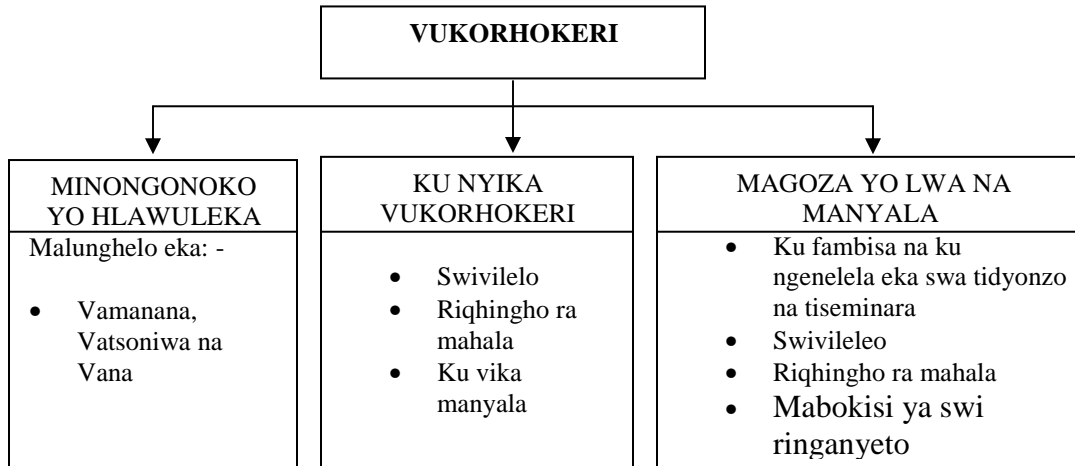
VUKORHOKERI

MINONGONOKO YO HLAWULEKA

Malunghelo eka: -

- Vamanana, Vatsoniwa na Vana

KU NYIKA VUKORHOKERI

- Swivilelo
- Riqhingho ra mahala
- Ku vika manyala

MAGOZA YO LWA NA MANYALA

- Ku fambisa na ku ngenelela eka swa tidyonzo na tiseminara
- Swivileleo
- Riqhingho ra mahala
- Mabokisi ya swi ringanyeto